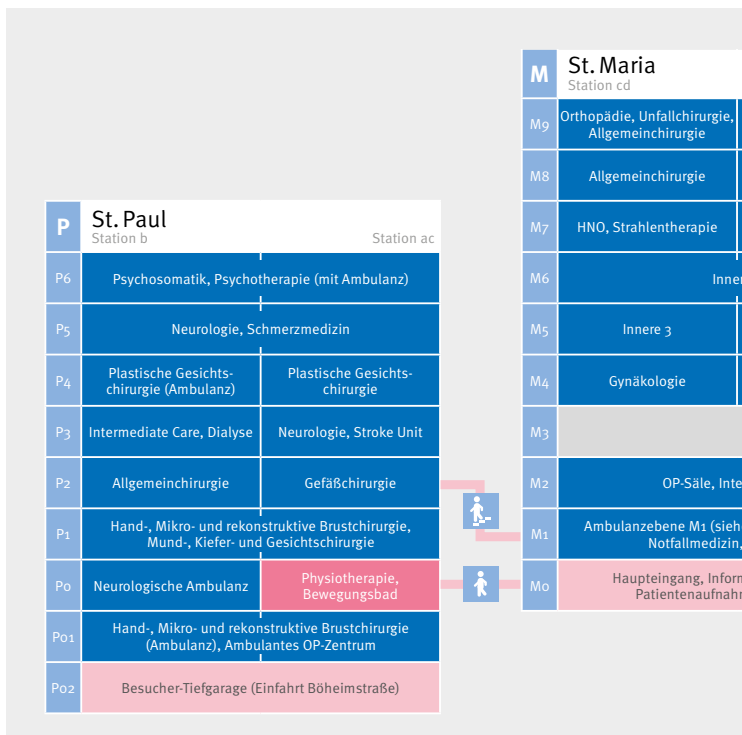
P St. Paul
Station b
Station ac

| | | |
|---|---|---|
| P6 | Psychosomatik, Psychotherapie (mit Ambulanz) | |
| P5 | Neurologie, Schmerzmedizin | |
| P4 | Plastische Gesichtschirurgie (Ambulanz) | Plastische Gesichtschirurgie |
| P3 | Intermediate Care, Dialyse | Neurologie, Stroke Unit |
| P2 | Allgemeinchirurgie | Gefäßchirurgie |
| P1 | Hand-, Mikro- und rekonstruktive Brustchirurgie, Mund-, Kiefer- und Gesichtschirurgie | |
| P0 | Neurologische Ambulanz | Physiotherapie, Bewegungsbad |
| P01 | Hand-, Mikro- und rekonstruktive Brustchirurgie (Ambulanz), Ambulantes OP-Zentrum | |
| P02 | Besucher-Tiefgarage (Einfahrt Böheimstraße) | |

M St. Maria
Station cd

| | |
|---|---|
| M9 | Orthopädie, Unfallchirurgie, Allgemeinchirurgie |
| M8 | Allgemeinchirurgie |
| M7 | HNO, Strahlentherapie |
| M6 | Inner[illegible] |
| M5 | Innere 3 |
| M4 | Gynäkologie |
| M3 | |
| M2 | OP-Säle, Inte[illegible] |
| M1 | Ambulanzebene M1 (sieh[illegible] Notfallmedizin, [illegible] |
| M0 | Haupteingang, Inform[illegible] Patientenaufnah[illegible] |